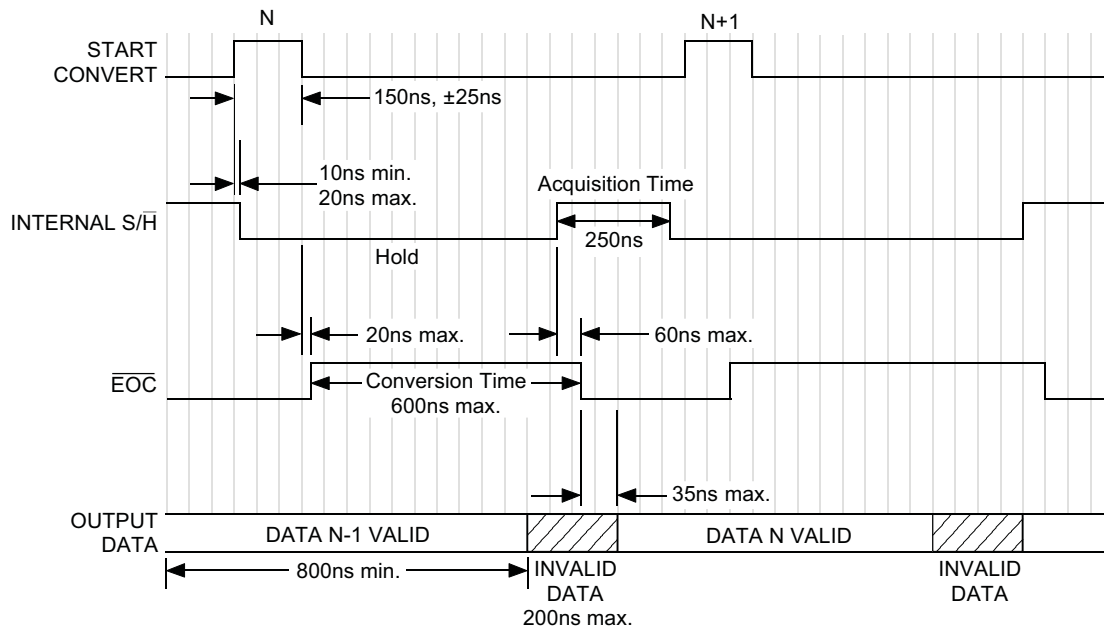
N

N+1

START CONVERT

150ns, ±25ns

10ns min.
20ns max.

Acquisition Time

INTERNAL S/$\overline{H}$

250ns

Hold

20ns max.

60ns max.

$\overline{EOC}$

Conversion Time
600ns max.

35ns max.

OUTPUT DATA

DATA N-1 VALID

DATA N VALID

800ns min.

INVALID DATA
200ns max.

INVALID DATA